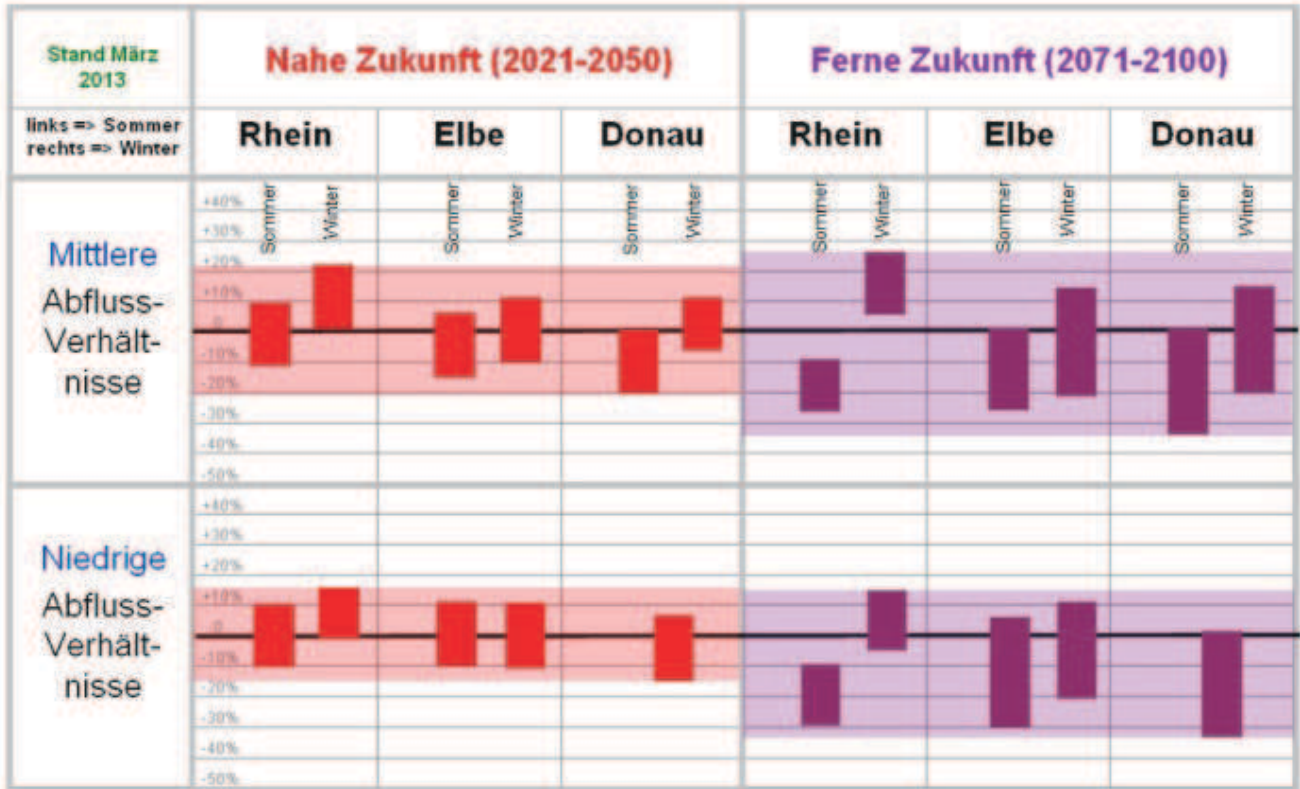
Stand März 2013

Nahe Zukunft (2021-2050)

Ferne Zukunft (2071-2100)

links => Sommer
rechts => Winter

Rhein

Elbe

Donau

Rhein

Elbe

Donau

Mittlere Abfluss-Verhältnisse

+40%
+30%
+20%
+10%
0
-10%
-20%
-30%
-40%
-50%

Sommer Winter Sommer Winter Sommer Winter Sommer Winter Sommer Winter Sommer Winter

Niedrige Abfluss-Verhältnisse

+40%
+30%
+20%
+10%
0
-10%
-20%
-30%
-40%
-50%